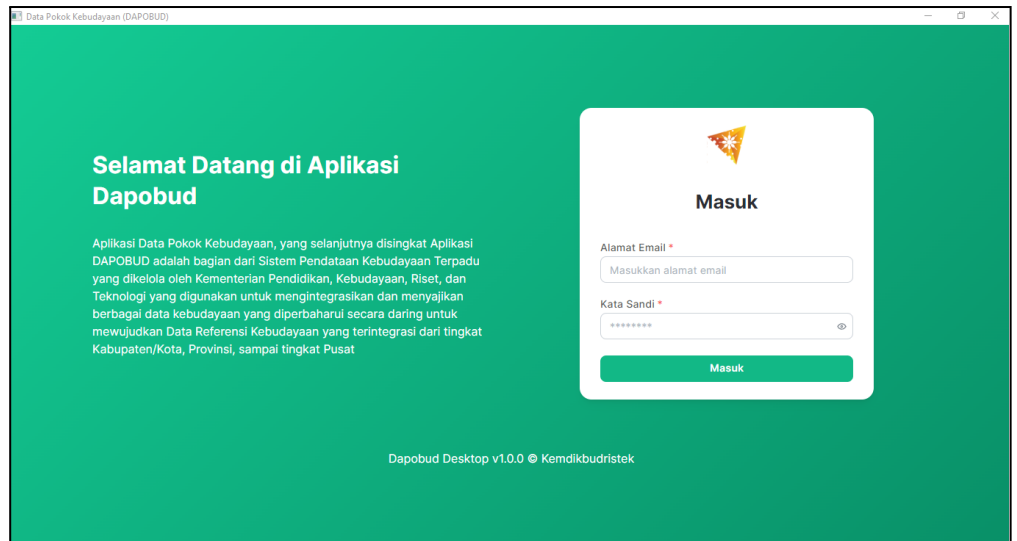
Data Pokok Kebudayaan (DAPOBUD)

Selamat Datang di Aplikasi Dapobud

Aplikasi Data Pokok Kebudayaan, yang selanjutnya disingkat Aplikasi DAPOBUD adalah bagian dari Sistem Pendataan Kebudayaan Terpadu yang dikelola oleh Kementerian Pendidikan, Kebudayaan, Riset, dan Teknologi yang digunakan untuk mengintegrasikan dan menyajikan berbagai data kebudayaan yang diperbaharui secara daring untuk mewujudkan Data Referensi Kebudayaan yang terintegrasi dari tingkat Kabupaten/Kota, Provinsi, sampai tingkat Pusat

Masuk

Alamat Email *

Masukkan alamat email

Kata Sandi *

••••••••

Masuk

Dapobud Desktop v1.0.0 © Kemdikbudristek